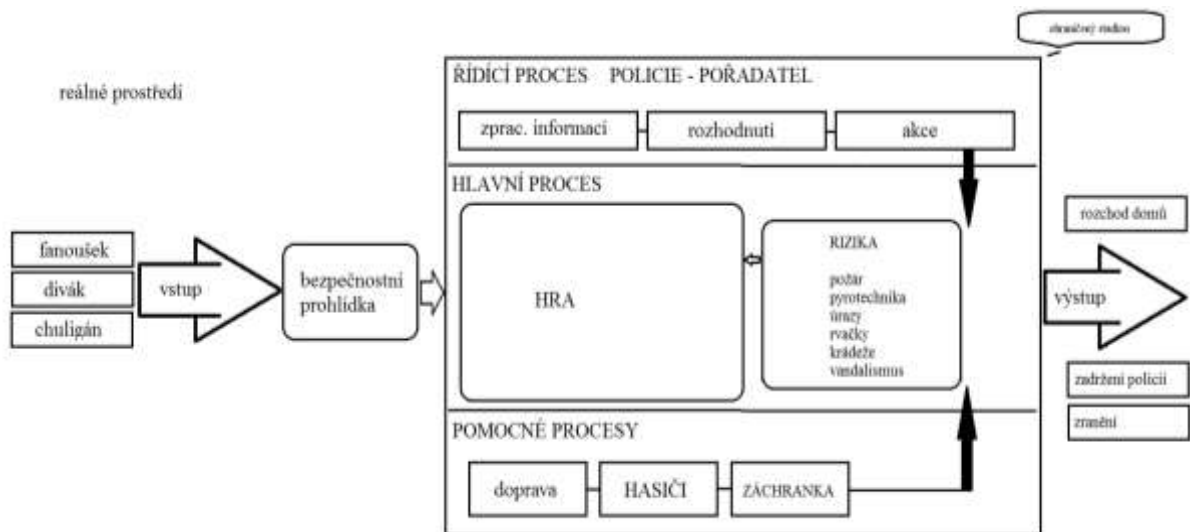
zbraňový rádius

reálné prostředí

ŘÍDÍCÍ PROCES POLICIE - POŘADATEL

zprac. informací

rozhodnutí

akce

HLAVNÍ PROCES

fanoušek

divák

chuligán

vstup

bezpečnostní prohlídka

HRA

RIZIKA

požár
pyrotechnika
úrazy
rvačky
krádeže
vandalismus

rozchod domů

výstup

zadržení policií

zranění

POMOCNÉ PROCESY

doprava

HASIČI

ZÁCHRANKA